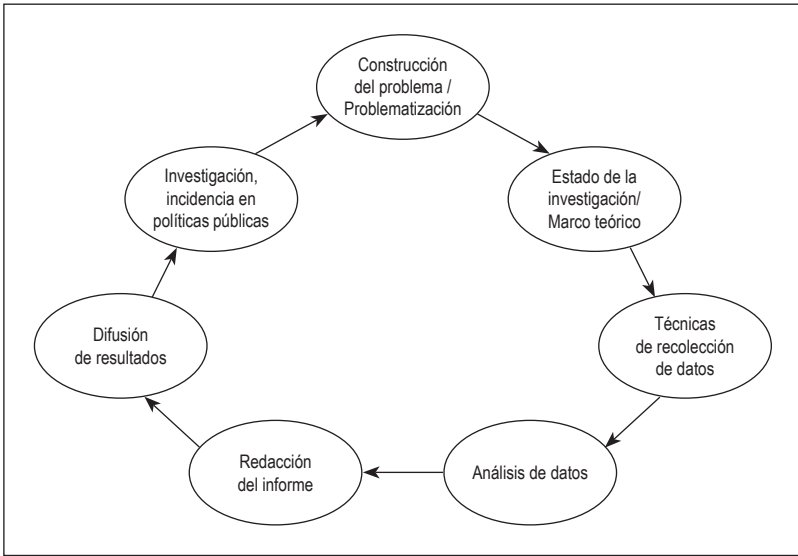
Construcción del problema / Problematización

Estado de la investigación/ Marco teórico

Técnicas de recolección de datos

Análisis de datos

Redacción del informe

Difusión de resultados

Investigación, incidencia en políticas públicas